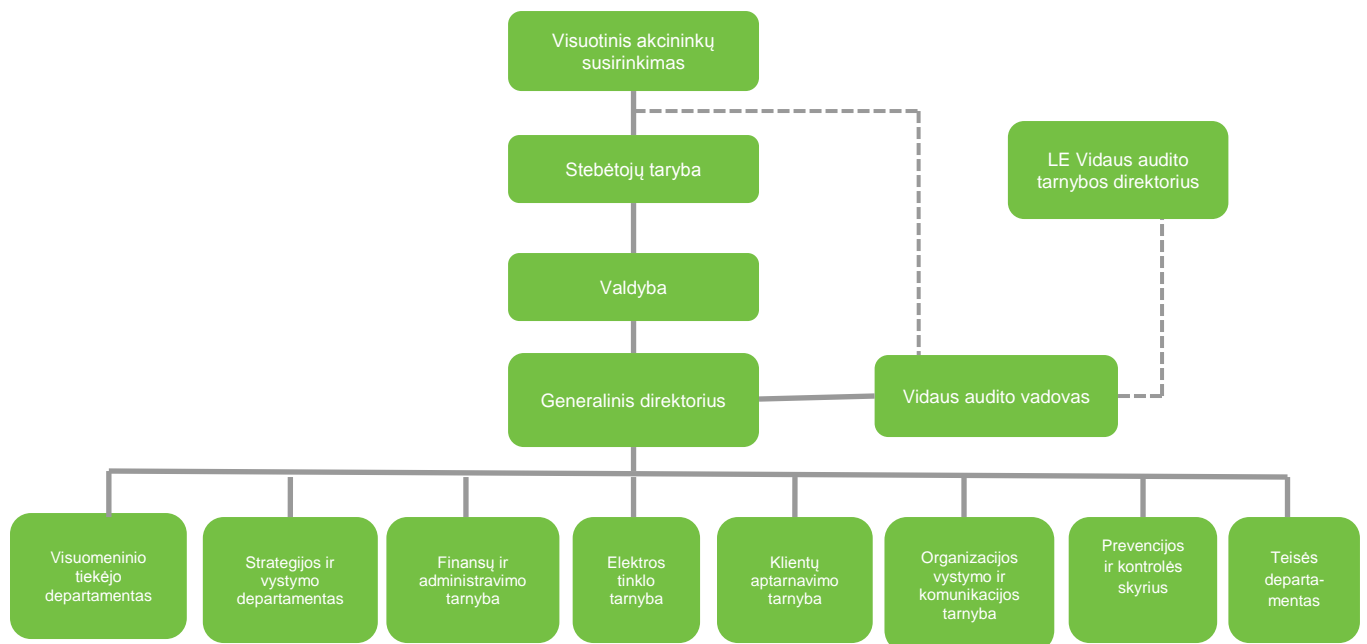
Visuotinis akcininkų susirinkimas

Stebėtojų taryba

Valdyba

Generalinis direktorius

LE Vidaus audito tarnybos direktorius

Vidaus audito vadovas

Visuomeninio tiekėjo departamentas

Strategijos ir vystymo departamentas

Finansų ir administravimo tarnyba

Elektros tinklo tarnyba

Klientų aptarnavimo tarnyba

Organizacijos vystymo ir komunikacijos tarnyba

Prevencijos ir kontrolės skyrius

Teisės departamentas